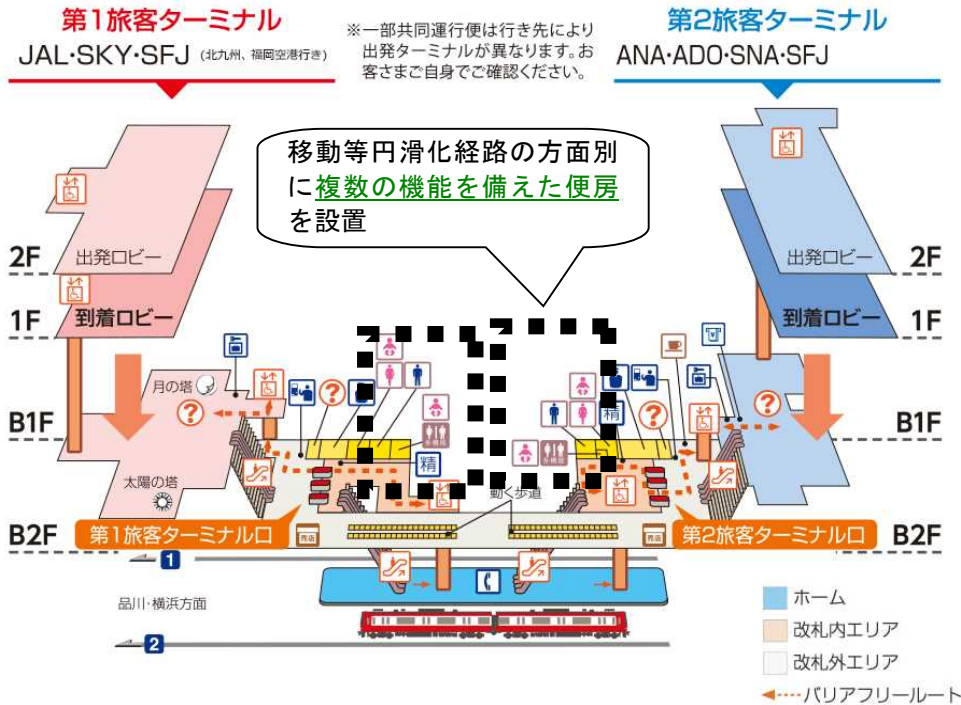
第1旅客ターミナル
JAL·SKY·SFJ (北九州、福岡空港行き)

※一部共同運行便は行き先により出発ターミナルが異なります。お客さまご自身でご確認ください。

第2旅客ターミナル
ANA·ADO·SNA·SFJ

移動等円滑化経路の方面別に複数の機能を備えた便房を設置

2F
出発ロビー
1F
到着ロビー
月の塔
B1F
太陽の塔
B2F
第1旅客ターミナル口
精
動く歩道
精
出発ロビー
到着ロビー
2F
1F
B1F
第2旅客ターミナル口
B2F
1
品川·横浜方面
2
ホーム
改札内エリア
改札外エリア
バリアフリールート